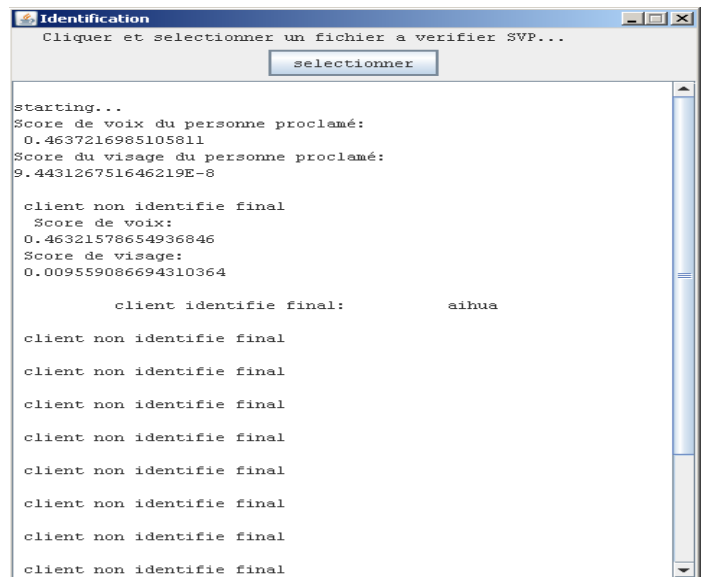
Identification

Cliquer et selectionner un fichier a verifier SVP...

selectionner

starting...
Score de voix du personne proclamé:
0.4637216985105811
Score du visage du personne proclamé:
9.443126751646219E-8

client non identifie final
Score de voix:
0.4632157865493684б
Score de visage:
0.009559086694310364

client identifie final: aihua

client non identifie final

client non identifie final

client non identifie final

client non identifie final

client non identifie final

client non identifie final

client non identifie final

client non identifie final